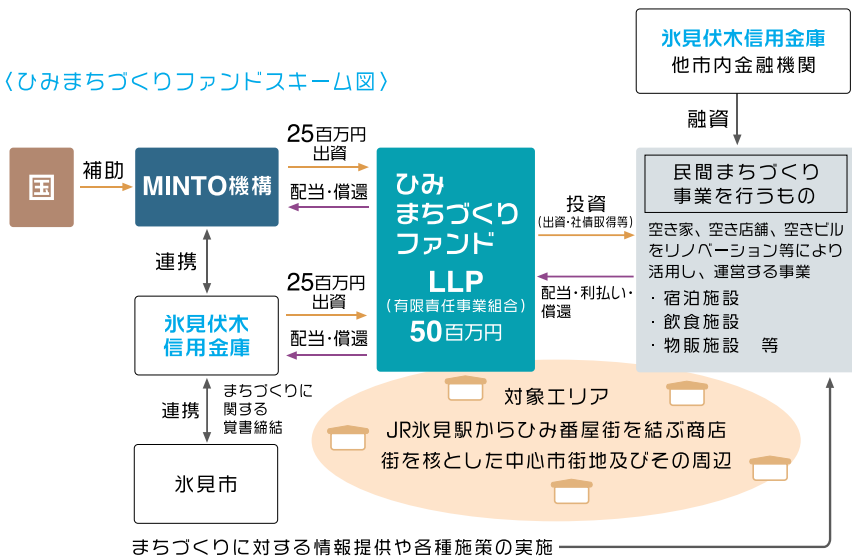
〈ひみまちづくりファンドスキーム図〉

氷見伏木信用金庫
他市内金融機関

融資

国

補助

MINTO機構

25百万円
出資

配当・償還

ひみ
まちづくり
ファンド
LLP
（有限責任事業組合）
50百万円

投資
（出資・社債取得等）

配当・利払い・
償還

民間まちづくり
事業を行うもの

空き家、空き店舗、空きビルをリノベーション等により活用し、運営する事業
・宿泊施設
・飲食施設
・物販施設　等

連携

氷見伏木
信用金庫

25百万円
出資

配当・償還

連携

まちづくりに
関する
覚書締結

氷見市

対象エリア
JR氷見駅からひみ番屋街を結ぶ商店街を核とした中心市街地及びその周辺

まちづくりに対する情報提供や各種施策の実施